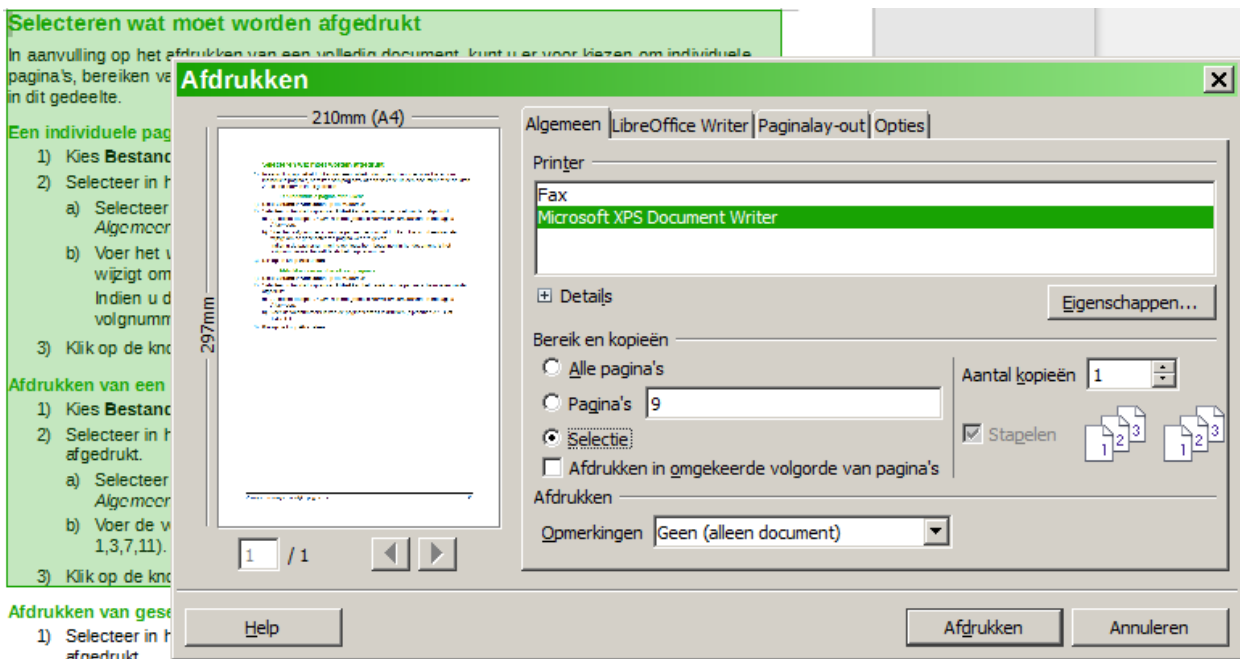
Selecteren wat moet worden afgedrukt

In aanvulling op het afdrukken van een volledig document, kunt u er voor kiezen om individuele pagina's, bereiken va in dit gedeelte.

Een individuele pag

1) Kies Bestand

2) Selecteer in h

a) Selecteer Algemeen

b) Voer het wijzigt om

Indien u d volgnumm

3) Klik op de kno

Afdrukken van een

1) Kies Bestand

2) Selecteer in h afgedrukt.

a) Selecteer Algemeen

b) Voer de v 1,3,7,11).

3) Klik op de kno

Afdrukken van gese

1) Selecteer in h afgedrukt

Afdrukken

210mm (A4)

297mm

1 / 1

Algemeen | LibreOffice Writer | Paginalay-out | Opties

Printer

Fax

Microsoft XPS Document Writer

⊞ Details

Eigenschappen...

Bereik en kopieën

Alle pagina's

Pagina's 9

Selectie

Afdrukken in omgekeerde volgorde van pagina's

Aantal kopieën 1

Stapelen

Afdrukken

Opmerkingen Geen (alleen document)

Help

Afdrukken

Annuleren